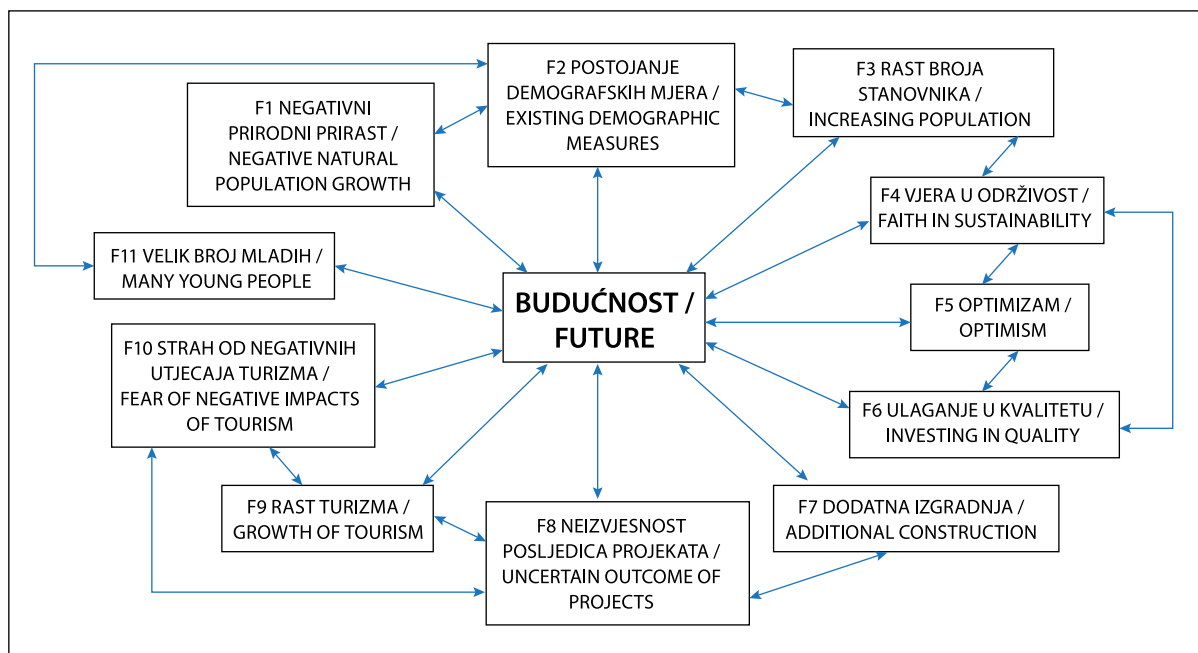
F2 POSTOJANJE DEMOGRAFSKIH MJERA / EXISTING DEMOGRAPHIC MEASURES

F3 RAST BROJA STANOVNIKA / INCREASING POPULATION

F1 NEGATIVNI PRIRODNI PRIRAST / NEGATIVE NATURAL POPULATION GROWTH

F4 VJERA U ODRŽIVOST / FAITH IN SUSTAINABILITY

F11 VELIK BROJ MLADIH / MANY YOUNG PEOPLE

BUDUĆNOST / FUTURE

F5 OPTIMIZAM / OPTIMISM

F10 STRAH OD NEGATIVNIH UTJECAJA TURIZMA / FEAR OF NEGATIVE IMPACTS OF TOURISM

F6 ULAGANJE U KVALITETU / INVESTING IN QUALITY

F9 RAST TURIZMA / GROWTH OF TOURISM

F8 NEIZVJESNOST POSLJEDICA PROJEKATA / UNCERTAIN OUTCOME OF PROJECTS

F7 DODATNA IZGRADNJA / ADDITIONAL CONSTRUCTION